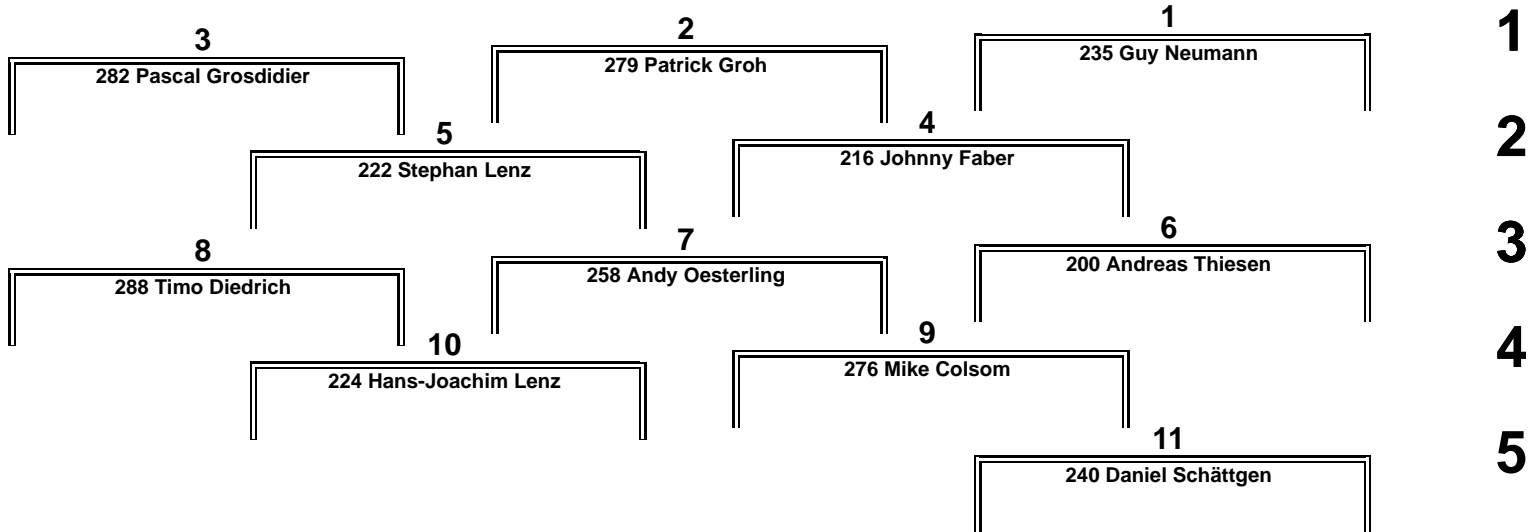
3
282 Pascal Grosdidier

2
279 Patrick Groh

1
235 Guy Neumann

1

5
222 Stephan Lenz

4
216 Johnny Faber

2

8
288 Timo Diedrich

7
258 Andy Oesterling

6
200 Andreas Thiesen

3

10
224 Hans-Joachim Lenz

9
276 Mike Colsom

4

11
240 Daniel Schättgen

5